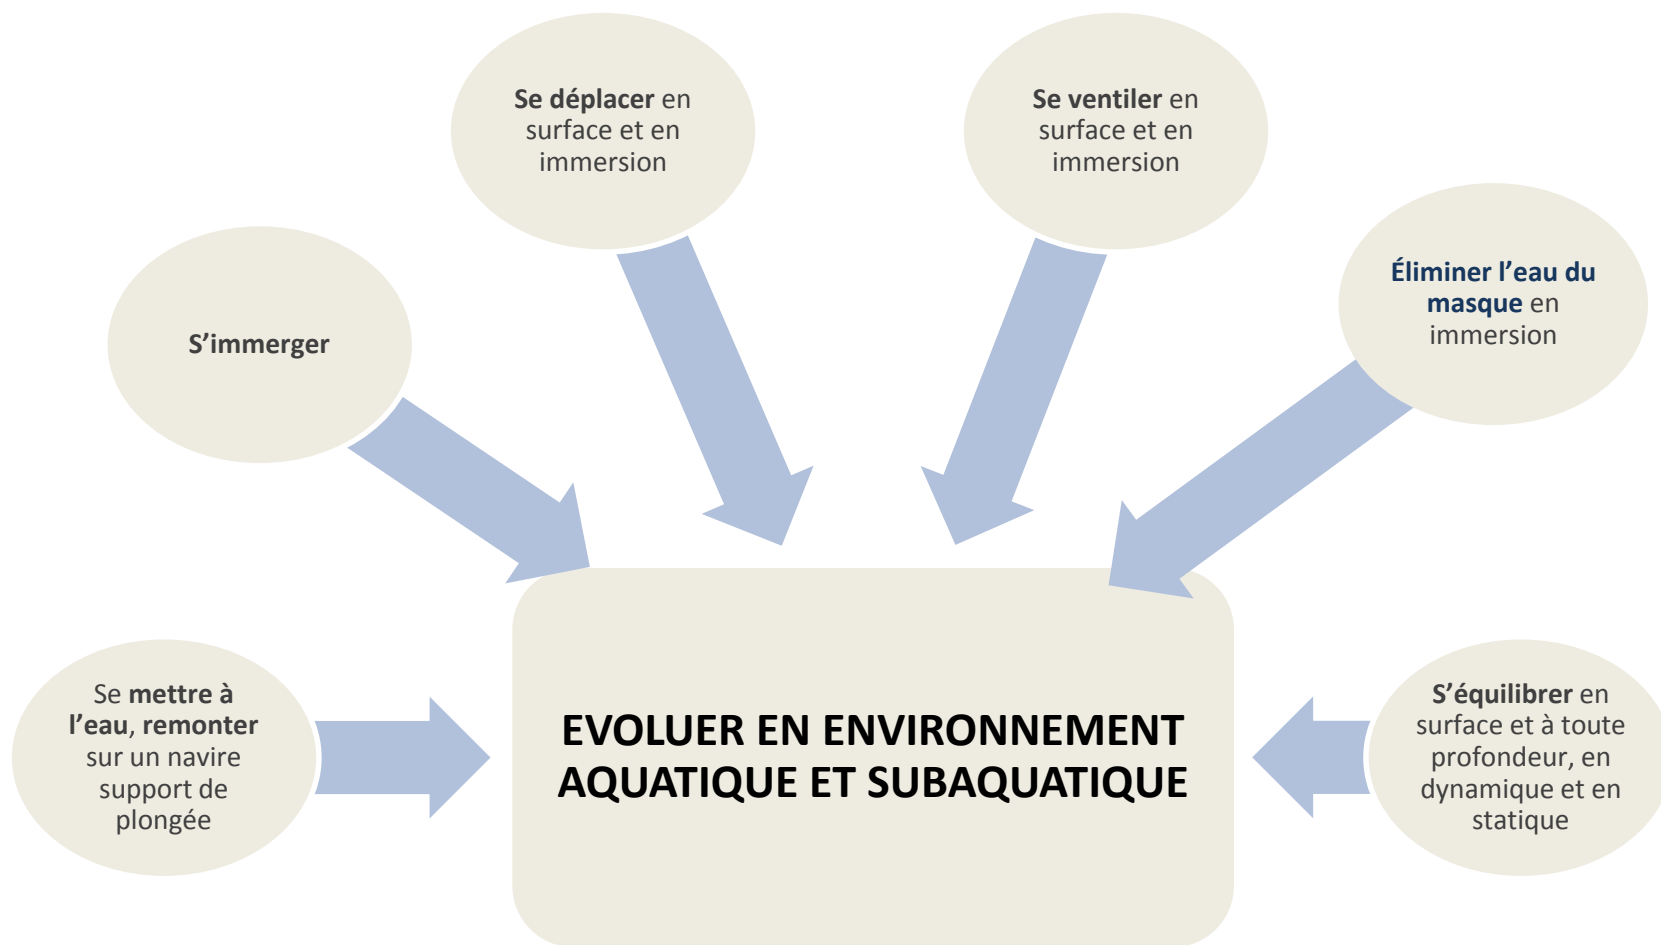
**Se déplacer** en surface et en immersion

**Se ventiler** en surface et en immersion

**S'immerger**

**Éliminer l'eau du masque** en immersion

Se **mettre à l'eau**, **remonter** sur un navire support de plongée

EVOLUER EN ENVIRONNEMENT AQUATIQUE ET SUBAQUATIQUE

**S'équilibrer** en surface et à toute profondeur, en dynamique et en statique